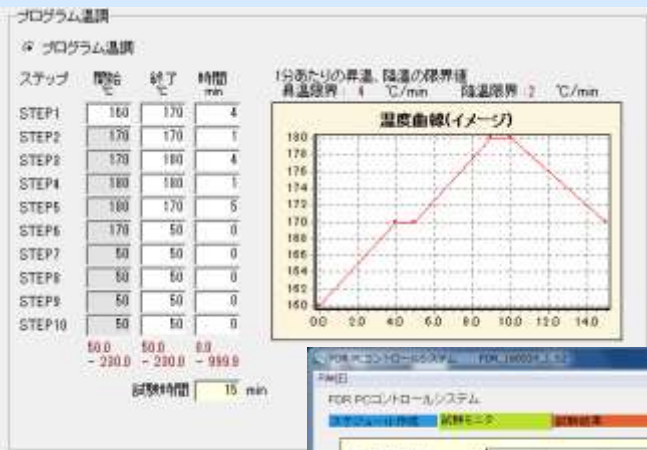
プログラム温調

◉ プログラム温調

ステップ 開始 ℃ 終了 ℃ 時間 min

1分あたりの昇温、降温の限界値
昇温限界：4 ℃/min 降温限界：2 ℃/min

| | 開始 ℃ | 終了 ℃ | 時間 min |
|---|---|---|---|
| STEP1 | 160 | 170 | 4 |
| STEP2 | 170 | 170 | 1 |
| STEP3 | 170 | 180 | 4 |
| STEP4 | 180 | 180 | 1 |
| STEP5 | 180 | 170 | 5 |
| STEP6 | 170 | 50 | 0 |
| STEP7 | 50 | 50 | 0 |
| STEP8 | 50 | 50 | 0 |
| STEP9 | 50 | 50 | 0 |
| STEP10 | 50 | 50 | 0 |

50.0 ~ 230.0 50.0 ~ 230.0 0.0 ~ 999.9

試験時間 15 min

温度曲線(イメージ)

180 178 176 174 172 170 168 166 164 162 160

0.0 2.0 4.0 6.0 8.0 10.0 12.0 14.0

FOR PCコントロールシステム FOR_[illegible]

File(F)

FOR PCコントロールシステム

スケジュール作成 試験モニタ 試験終了